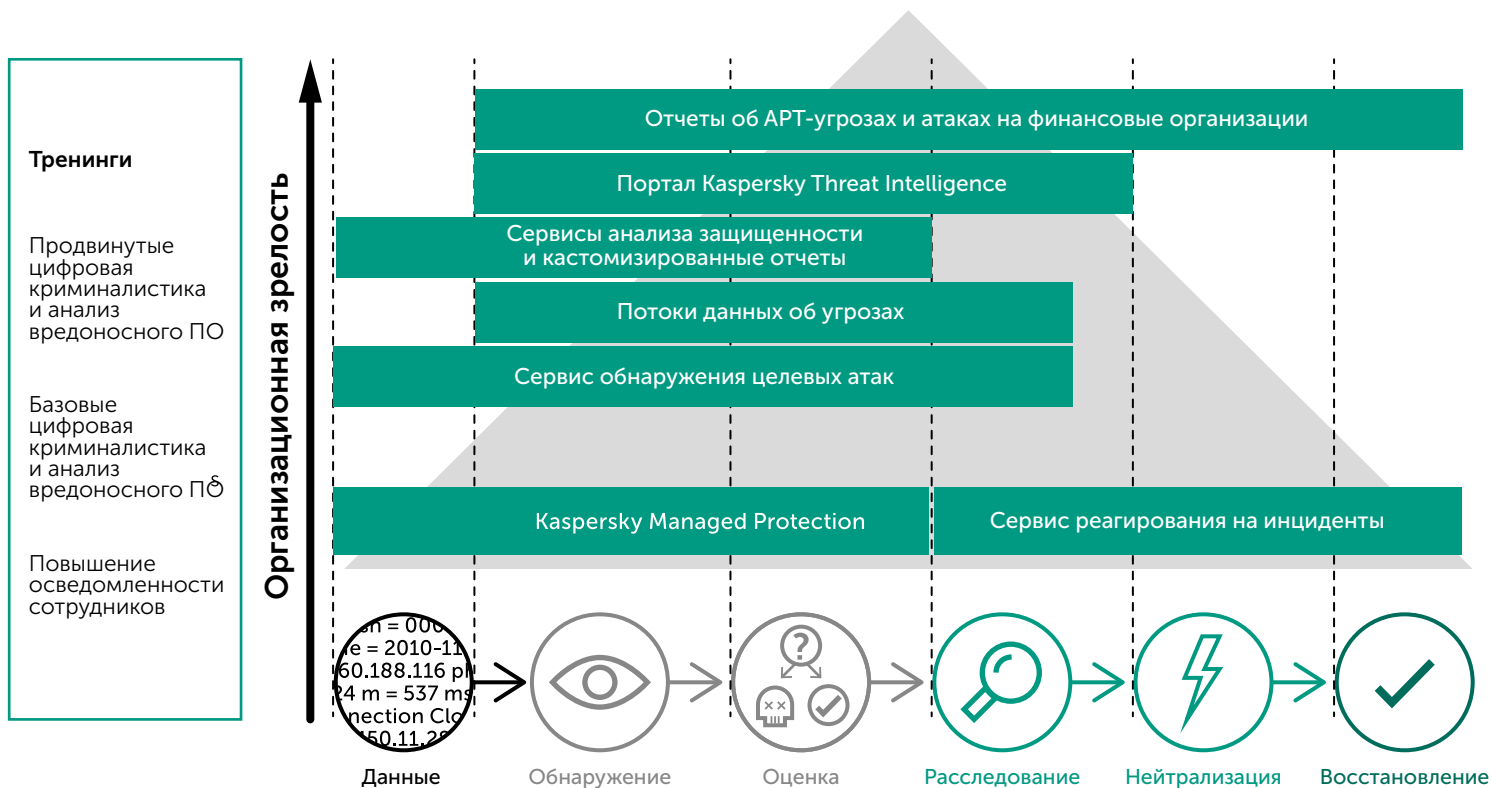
Тренинги

Продвинутые цифровая криминалистика и анализ вредоносного ПО

Базовые цифровая криминалистика и анализ вредоносного ПО

Повышение осведомленности сотрудников

Организационная зрелость

Отчеты об APT-угрозах и атаках на финансовые организации

Портал Kaspersky Threat Intelligence

Сервисы анализа защищенности и кастомизированные отчеты

Потоки данных об угрозах

Сервис обнаружения целевых атак

Kaspersky Managed Protection

Сервис реагирования на инциденты

sh = 000
e = 2010-11
60.188.116 p
4 m = 537 ms
nection Clo
150.11.28

Данные

Обнаружение

Оценка

Расследование

Нейтрализация

Восстановление